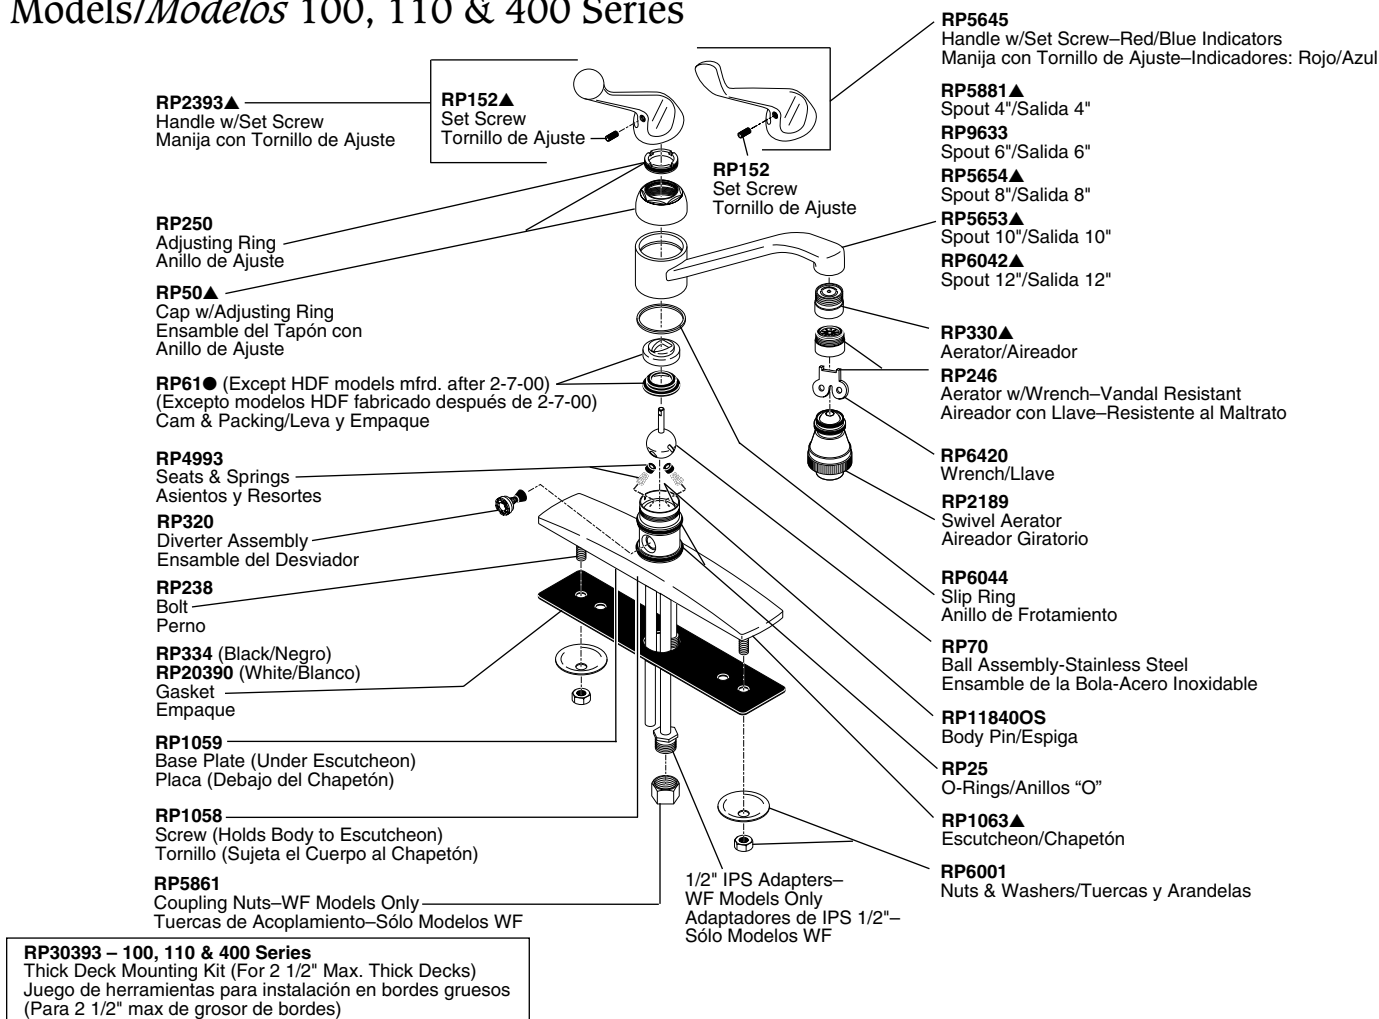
Models/*Modelos* 100, 110 & 400 Series

RP2393▲
Handle w/Set Screw
Manija con Tornillo de Ajuste

RP152▲
Set Screw
Tornillo de Ajuste

RP152
Set Screw
Tornillo de Ajuste

RP5645
Handle w/Set Screw–Red/Blue Indicators
Manija con Tornillo de Ajuste–Indicadores: Rojo/Azul

RP5881▲
Spout 4"/Salida 4"
RP9633
Spout 6"/Salida 6"
RP5654▲
Spout 8"/Salida 8"
RP5653▲
Spout 10"/Salida 10"
RP6042▲
Spout 12"/Salida 12"

RP250
Adjusting Ring
Anillo de Ajuste

RP50▲
Cap w/Adjusting Ring
Ensamble del Tapón con
Anillo de Ajuste

RP330▲
Aerator/Aireador
RP246
Aerator w/Wrench–Vandal Resistant
Aireador con Llave–Resistente al Maltrato

RP61● (Except HDF models mfrd. after 2-7-00)
(Excepto modelos HDF fabricado después de 2-7-00)
Cam & Packing/Leva y Empaque

RP4993
Seats & Springs
Asientos y Resortes

RP6420
Wrench/Llave

RP2189
Swivel Aerator
Aireador Giratorio

RP320
Diverter Assembly
Ensamble del Desviador

RP238
Bolt
Perno

RP6044
Slip Ring
Anillo de Frotamiento

RP334 (Black/Negro)
RP20390 (White/Blanco)
Gasket
Empaque

RP70
Ball Assembly-Stainless Steel
Ensamble de la Bola-Acero Inoxidable

RP11840OS
Body Pin/Espiga

RP1059
Base Plate (Under Escutcheon)
Placa (Debajo del Chapetón)

RP25
O-Rings/Anillos "O"

RP1058
Screw (Holds Body to Escutcheon)
Tornillo (Sujeta el Cuerpo al Chapetón)

RP1063▲
Escutcheon/Chapetón

RP6001
Nuts & Washers/Tuercas y Arandelas

RP5861
Coupling Nuts–WF Models Only
Tuercas de Acoplamiento–Sólo Modelos WF

1/2" IPS Adapters–
WF Models Only
Adaptadores de IPS 1/2"–
Sólo Modelos WF

RP30393 – 100, 110 & 400 Series
Thick Deck Mounting Kit (For 2 1/2" Max. Thick Decks)
Juego de herramientas para instalación en bordes gruesos
(Para 2 1/2" max de grosor de bordes)